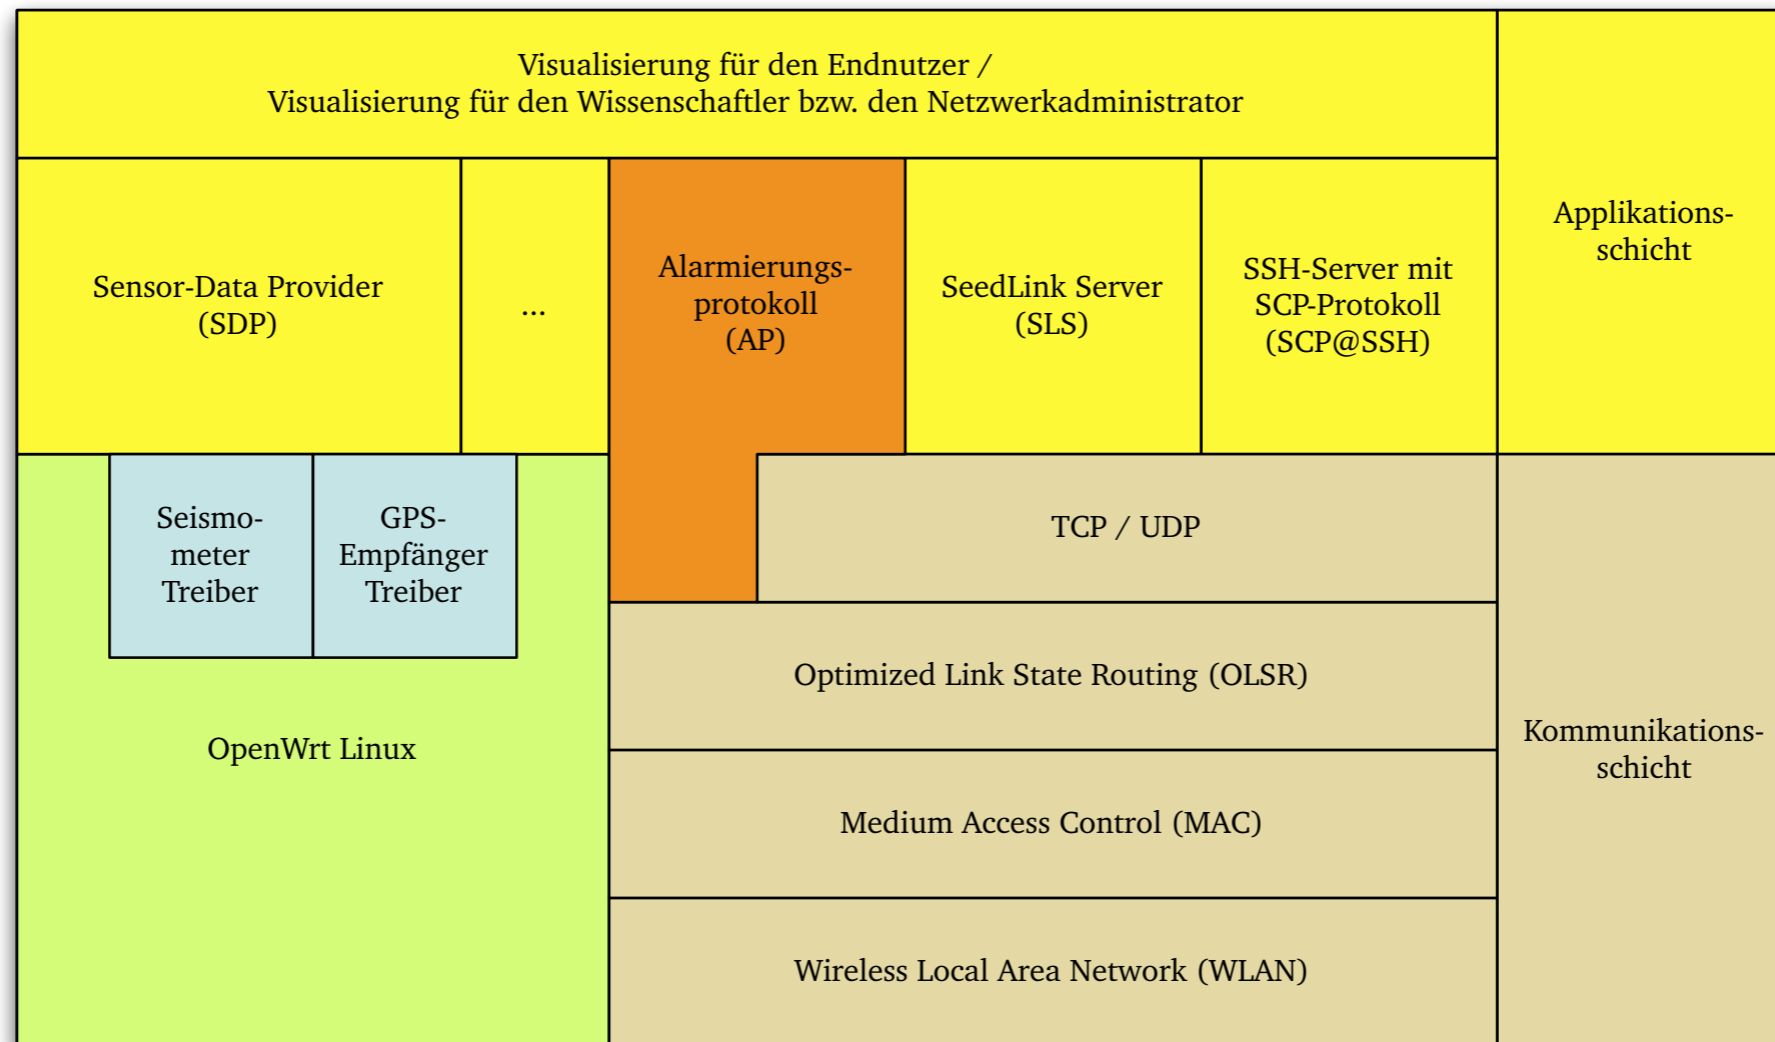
Visualisierung für den Endnutzer /
Visualisierung für den Wissenschaftler bzw. den Netzwerkadministrator

Applikationsschicht

Sensor-Data Provider (SDP)

...

Alarmierungsprotokoll (AP)

SeedLink Server (SLS)

SSH-Server mit SCP-Protokoll (SCP@SSH)

Seismometer Treiber

GPS-Empfänger Treiber

OpenWrt Linux

TCP / UDP

Optimized Link State Routing (OLSR)

Medium Access Control (MAC)

Wireless Local Area Network (WLAN)

Kommunikationsschicht